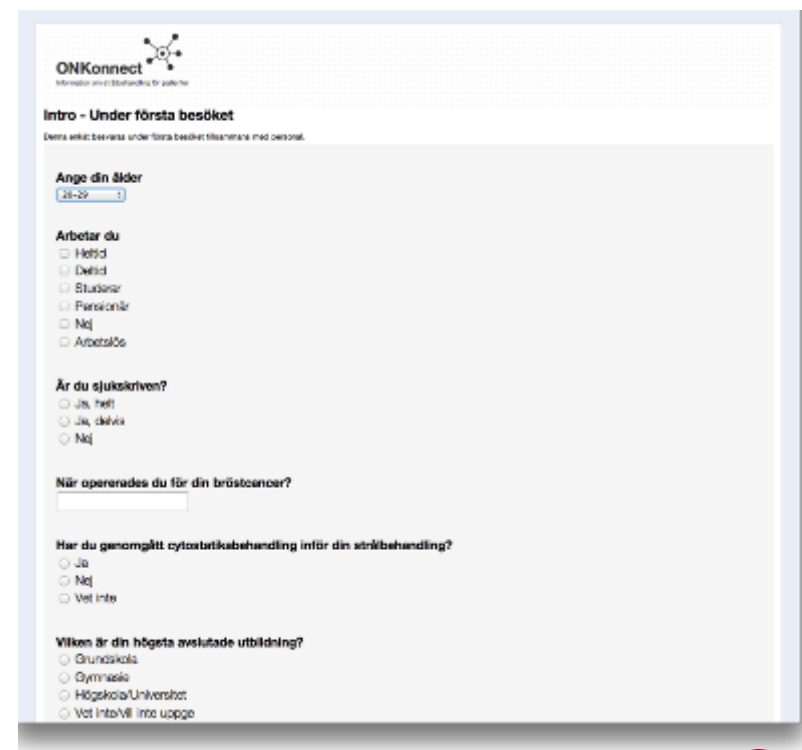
ONKonnect
Information om strålbehandling för patienter

Intro - Under första besöket

Denna enkät besvaras under första besöket tillsammans med personal.

Ange din ålder
20-29

Arbetar du
Heltid
Deltid
Studerar
Pensionär
Nej
Arbetslös

Är du sjukskriven?
Ja, helt
Ja, delvis
Nej

När opererades du för din bröstcancer?

Har du genomgått cytostatikabehandling inför din strålbehandling?
Ja
Nej
Vet inte

Vilken är din högsta avslutade utbildning?
Grundskola
Gymnasie
Högskola/Universitet
Vet inte/Vill inte uppge